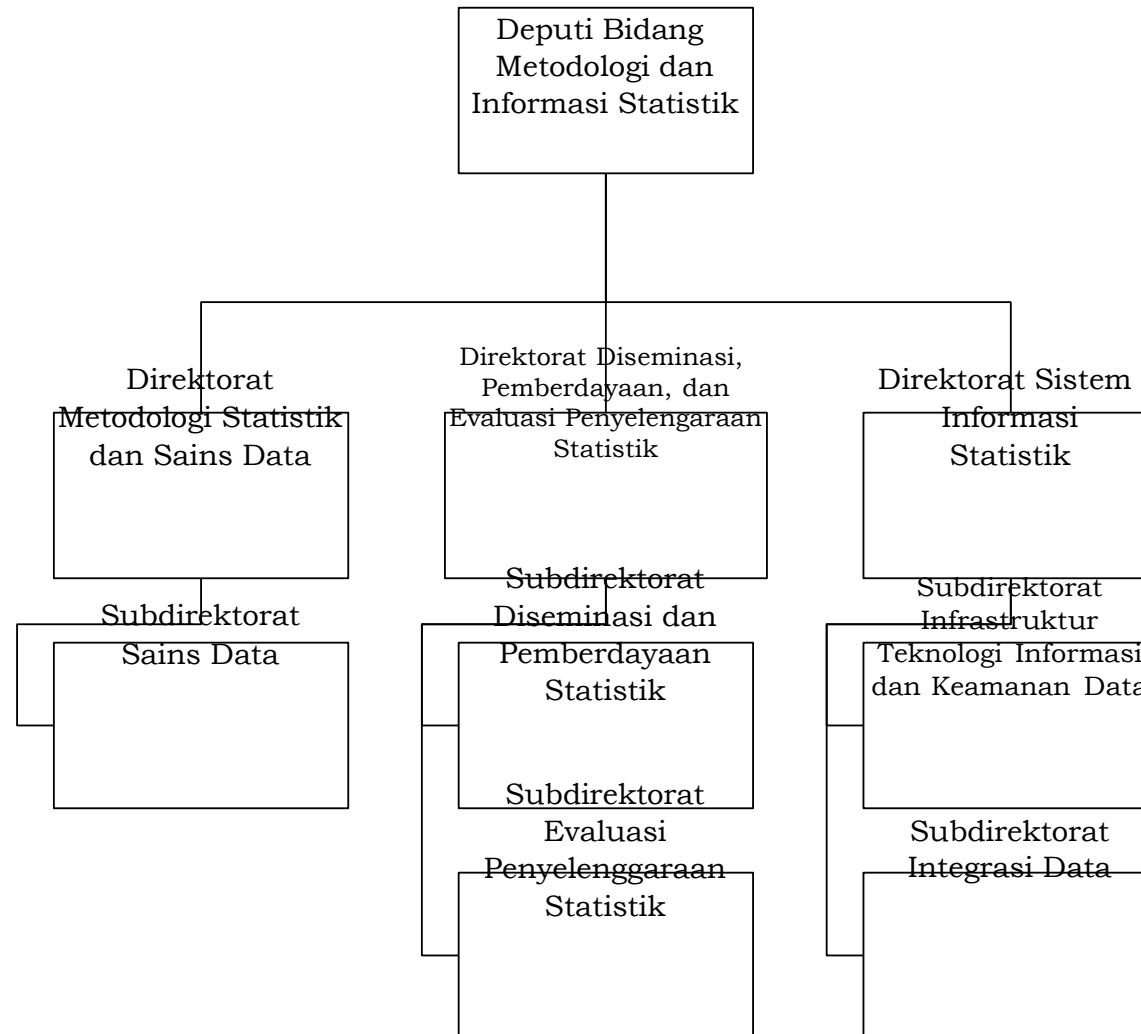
Deputi Bidang Metodologi dan Informasi Statistik

Direktorat Metodologi Statistik dan Sains Data

Direktorat Diseminasi, Pemberdayaan, dan Evaluasi Penyelengaraan Statistik

Direktorat Sistem Informasi Statistik

Subdirektorat Sains Data

Subdirektorat Diseminasi dan Pemberdayaan Statistik

Subdirektorat Evaluasi Penyelenggaraan Statistik

Subdirektorat Infrastruktur Teknologi Informasi dan Keamanan Data

Subdirektorat Integrasi Data